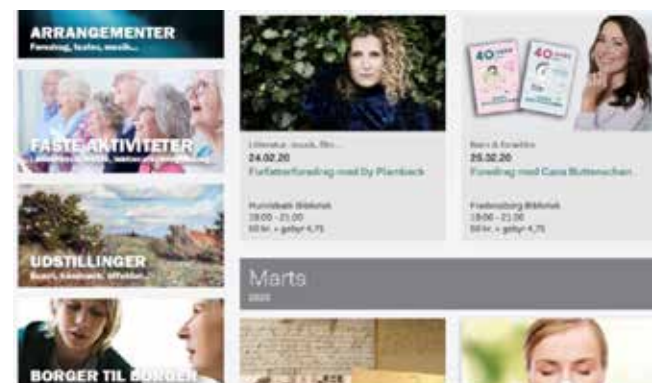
ARRANGEMENTER
Foredrag, teater, musik...

FASTE AKTIVITETER
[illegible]

UDSTILLINGER
Kunst, kunsthåndværk, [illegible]

BORGER TIL BORGER

Litteratur, musik, film...
24.02.20
Forfatterforedrag med Ily Plambeck

Humlebæk Bibliotek
19:00 - 21:00
60 kr. + gebyr 4,75

Børn & forældre
25.02.20
Foredrag med Cana Buttenschøn...

Fredensborg Bibliotek
19:00 - 21:00
60 kr. + gebyr 4,75

40
40

Marts
2020